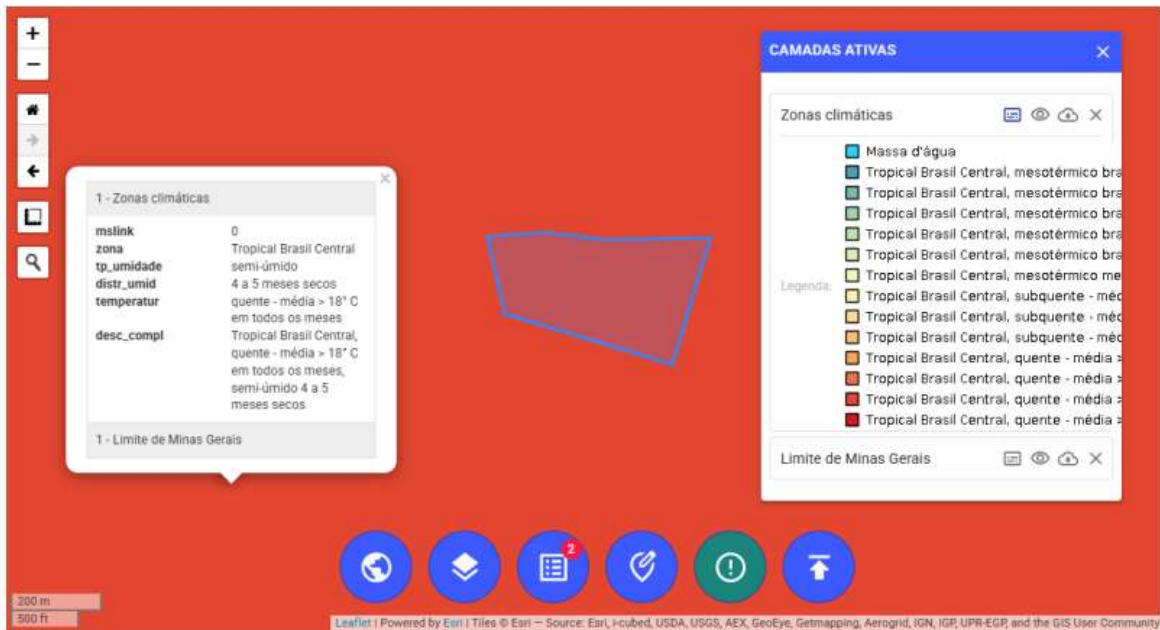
+
−

1 - Zonas climáticas

| | |
|---|---|
| mslink | 0 |
| zona | Tropical Brasil Central |
| tp_umidade | semi-úmido |
| distr_umid | 4 a 5 meses secos |
| temperatur | quente - média > 18° C em todos os meses |
| desc_compl | Tropical Brasil Central, quente - média > 18° C em todos os meses, semi-úmido 4 a 5 meses secos |

1 - Limite de Minas Gerais

CAMADAS ATIVAS

Zonas climáticas

Legenda:
Massa d'água
Tropical Brasil Central, mesotérmico bra
Tropical Brasil Central, mesotérmico bra
Tropical Brasil Central, mesotérmico bra
Tropical Brasil Central, mesotérmico bra
Tropical Brasil Central, mesotérmico bra
Tropical Brasil Central, mesotérmico me
Tropical Brasil Central, subquente - méd
Tropical Brasil Central, subquente - méd
Tropical Brasil Central, subquente - méd
Tropical Brasil Central, quente - média >
Tropical Brasil Central, quente - média >
Tropical Brasil Central, quente - média >
Tropical Brasil Central, quente - média >

Limite de Minas Gerais

2

200 m
500 ft

Leaflet | Powered by Esri | Tiles © Esri — Source: Esri, i-cubed, USDA, USGS, AEX, GeoEye, Getmapping, Aerogrid, IGN, IGP, UPR-EGP, and the GIS User Community